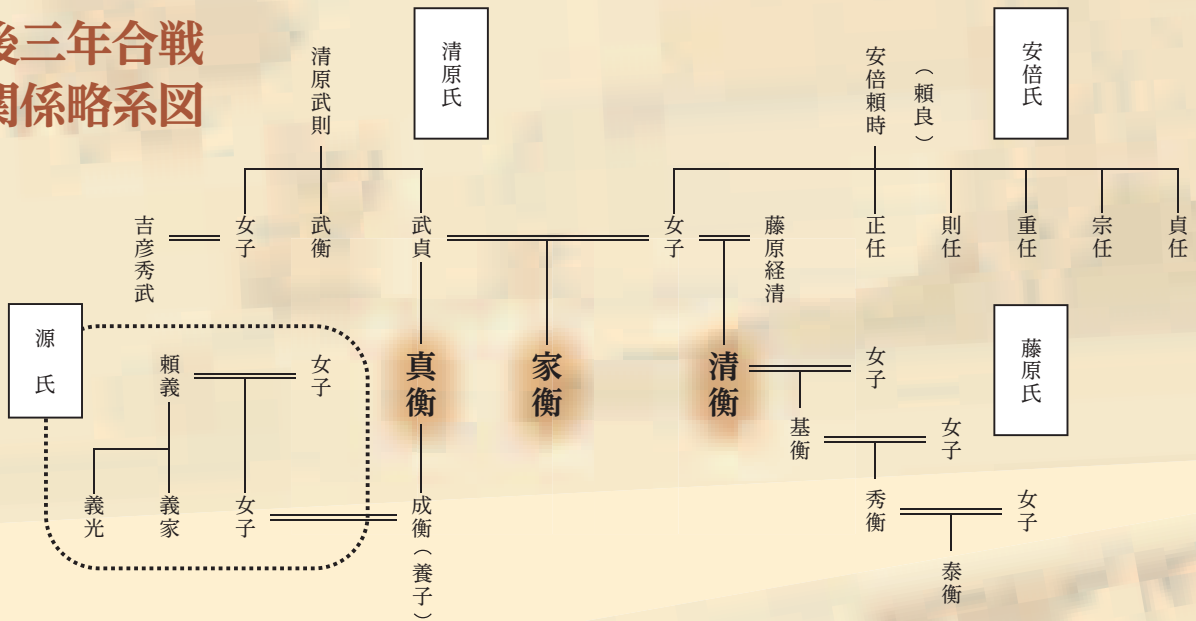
後三年合戦
関係略系図

清原氏

清原武則

吉彦秀武
女子
武衡
武貞

安倍氏

安倍頼時
（頼良）

女子
藤原経清
正任
則任
重任
宗任
貞任

源氏

頼義
女子
義光
義家
女子

真衡
家衡
清衡

成衡（養子）

女子

藤原氏

基衡
女子
秀衡
女子
泰衡